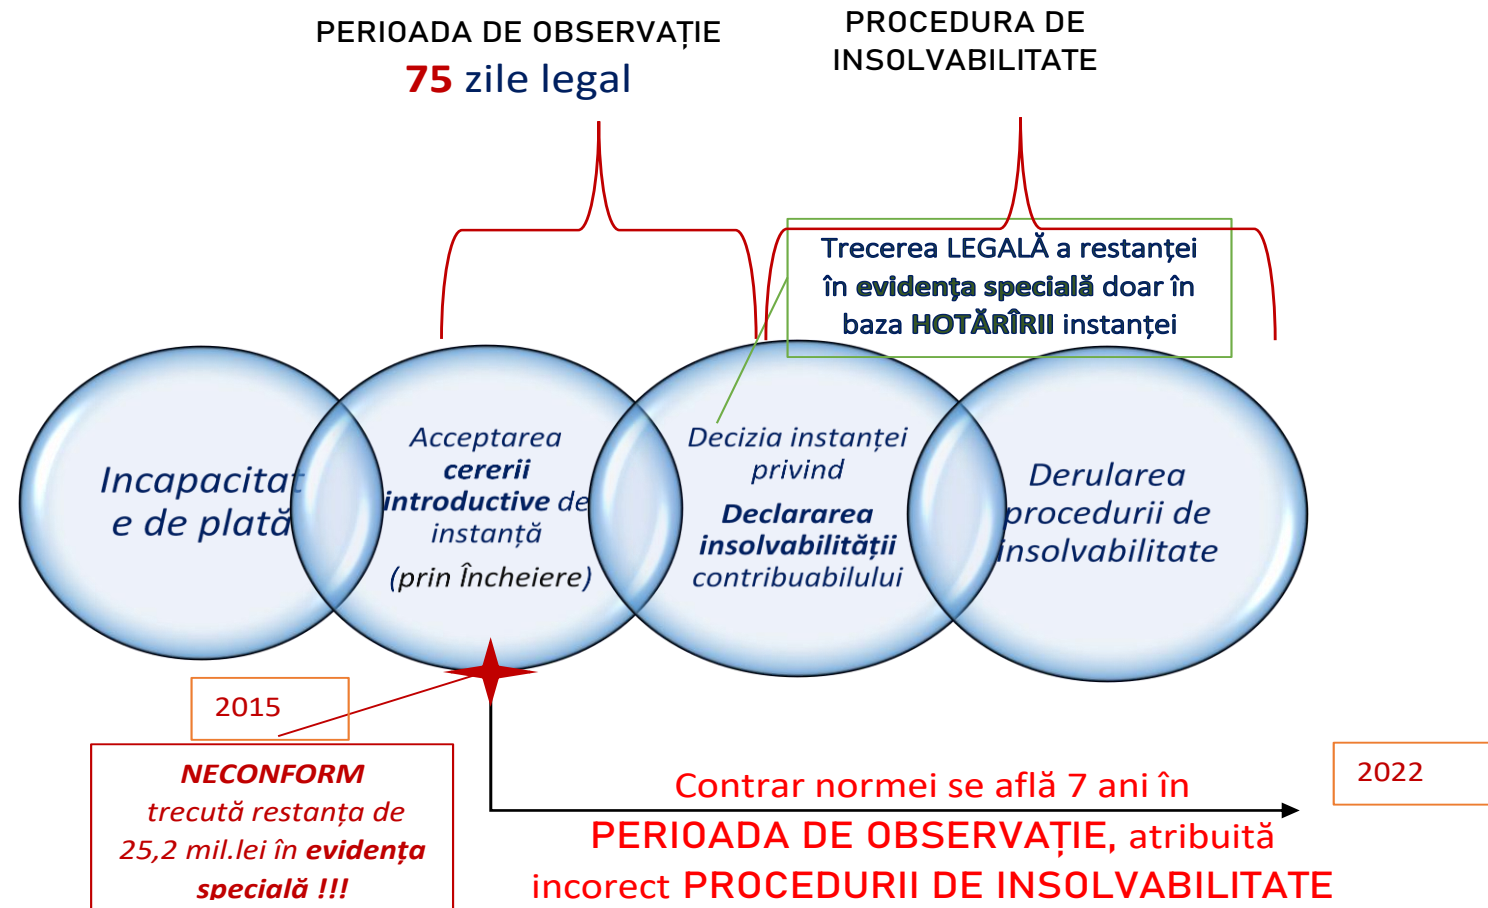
PERIOADA DE OBSERVAȚIE
75 zile legal

PROCEDURA DE INSOLVABILITATE

Trecerea LEGALĂ a restanței în evidența specială doar în baza HOTĂRÎRII instanței

Incapacitate de plată

Acceptarea cererii introductive de instanță
(prin Încheiere)

Decizia instanței privind
Declararea insolvabilității contribuabilului

Derularea procedurii de insolvabilitate

2015

NECONFORM
trecută restanța de 25,2 mil.lei în evidența specială !!!

Contrar normei se află 7 ani în
PERIOADA DE OBSERVAȚIE, atribuită incorect PROCEDURII DE INSOLVABILITATE

2022